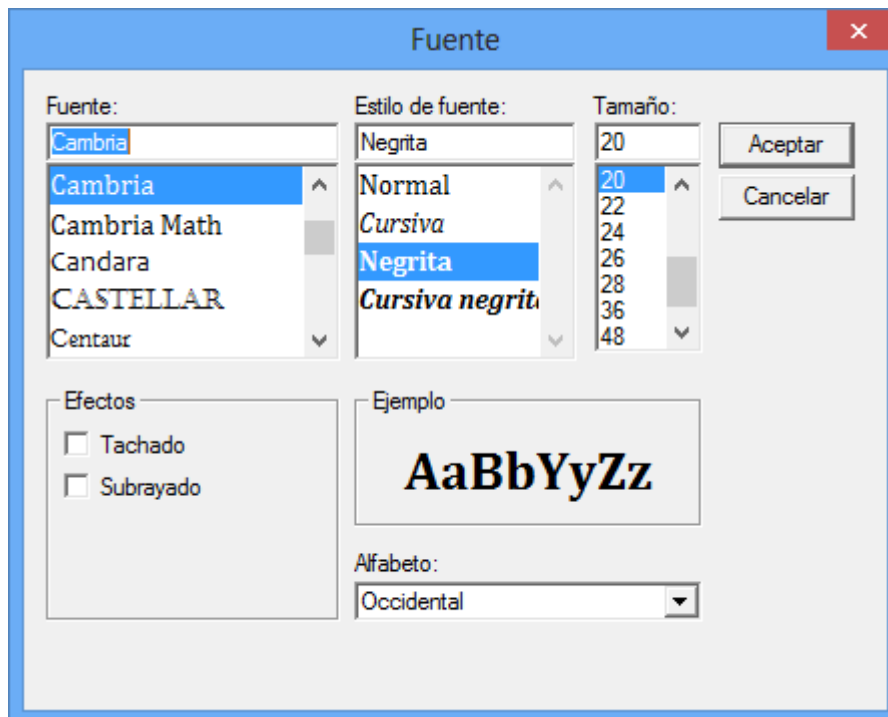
Fuente

Fuente:
Cambria
Cambria
Cambria Math
Candara
CASTELLAR
Centaur

Estilo de fuente:
Negrita
Normal
Cursiva
Negrita
Cursiva negrit

Tamaño:
20
20
22
24
26
28
36
48

Aceptar
Cancelar

Efectos
Tachado
Subrayado

Ejemplo
AaBbYyZz

Alfabeto:
Occidental